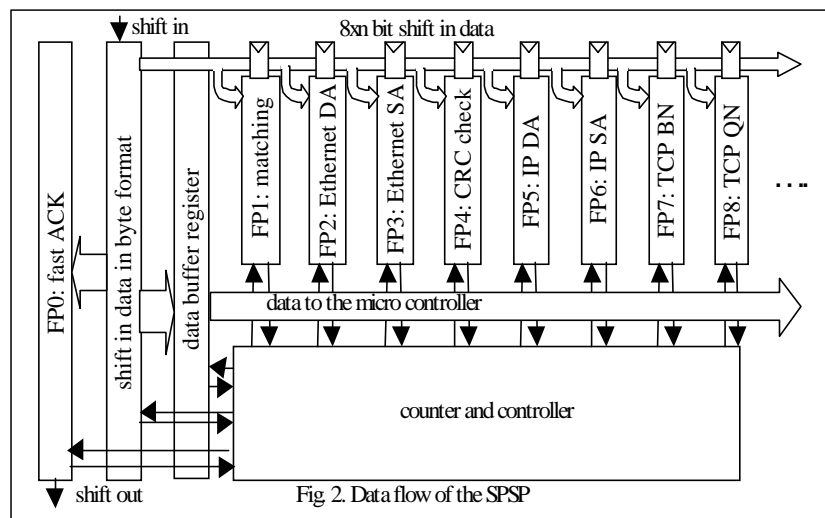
shift in

8xn bit shift in data

FP0: fast ACK

shift in data in byte format

data buffer register

FP1: matching

FP2: Ethernet DA

FP3: Ethernet SA

FP4: CRC check

FP5: IP DA

FP6: IP SA

FP7: TCP BN

FP8: TCP QN

. . .

data to the micro controller

counter and controller

shift out

Fig. 2. Data flow of the SPSP